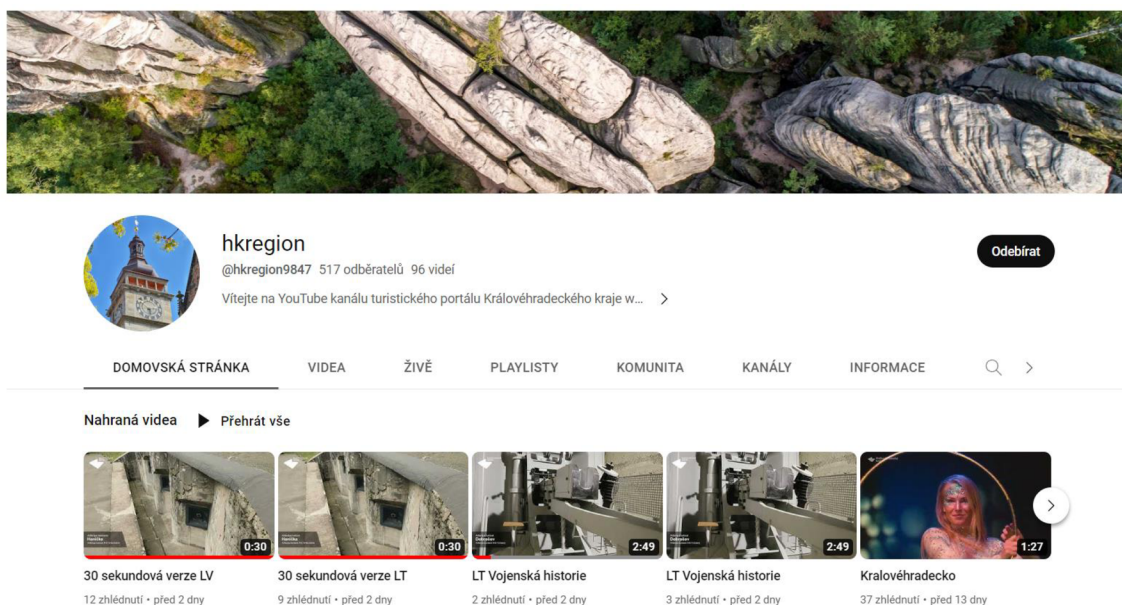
hkregion
@hkregion9847 517 odběratelů 96 videí
Vítejte na YouTube kanálu turistického portálu Královéhradeckého kraje w... >

Odebírat

DOMOVSKÁ STRÁNKA VIDEA ŽIVĚ PLAYLISTY KOMUNITA KANÁLY INFORMACE

Nahraná videa ▶ Přehrát vše

0:30
30 sekundová verze LV
12 zhlédnutí • před 2 dny

0:30
30 sekundová verze LT
9 zhlédnutí • před 2 dny

2:49
LT Vojenská historie
2 zhlédnutí • před 2 dny

2:49
LT Vojenská historie
3 zhlédnutí • před 2 dny

1:27
Kralovéhradecko
37 zhlédnutí • před 13 dny